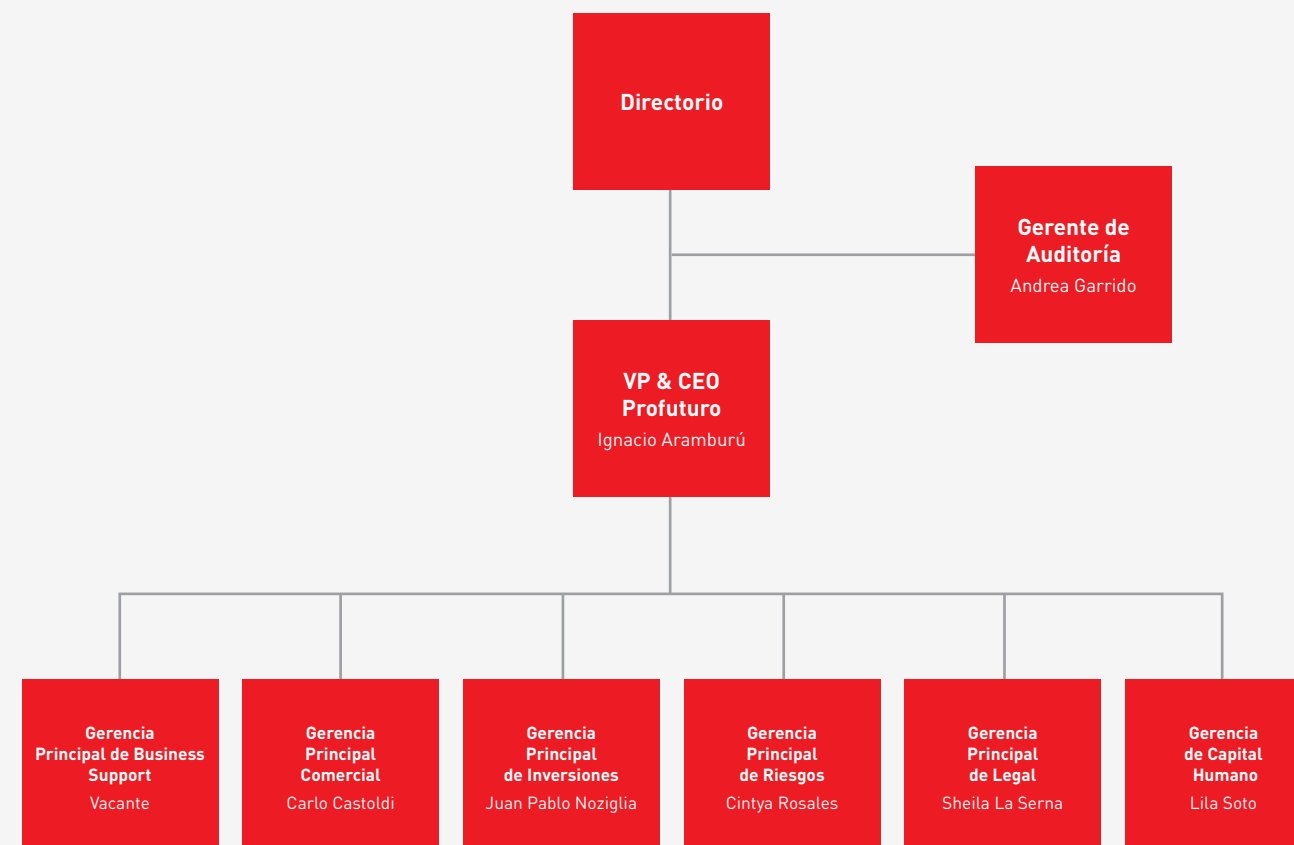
Directorio

Gerente de Auditoría
Andrea Garrido

VP & CEO Profuturo
Ignacio Aramburú

Gerencia Principal de Business Support
Vacante

Gerencia Principal Comercial
Carlo Castoldi

Gerencia Principal de Inversiones
Juan Pablo Noziglia

Gerencia Principal de Riesgos
Cintya Rosales

Gerencia Principal de Legal
Sheila La Serna

Gerencia de Capital Humano
Lila Soto